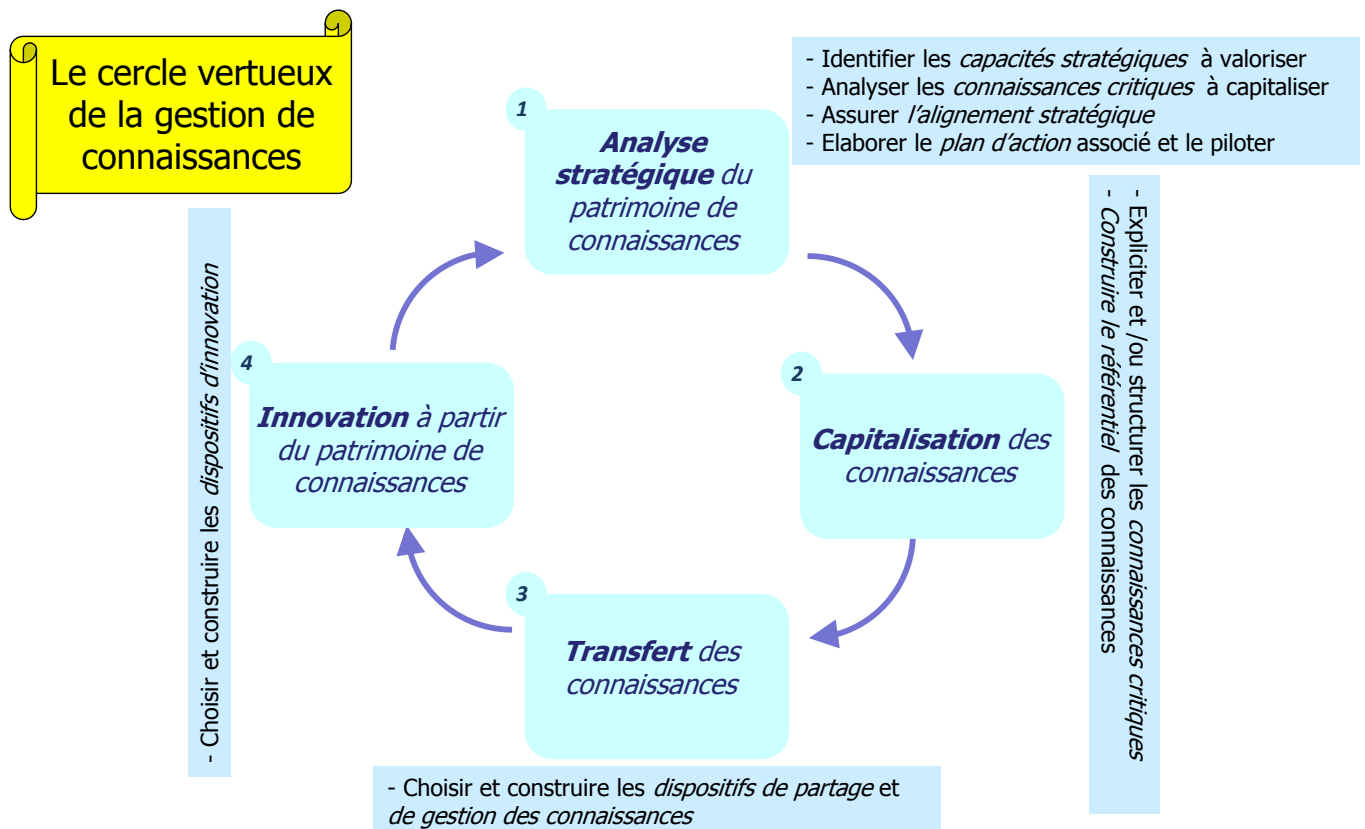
Le cercle vertueux de la gestion de connaissances

- Identifier les *capacités stratégiques* à valoriser
- Analyser les *connaissances critiques* à capitaliser
- Assurer *l'alignement stratégique*
- Elaborer le *plan d'action* associé et le piloter

1
**Analyse stratégique** du patrimoine de connaissances

- Expliciter et /ou structurer les *connaissances critiques*
- *Construire le référentiel* des connaissances

2
**Capitalisation** des connaissances

3
**Transfert** des connaissances

- Choisir et construire les *dispositifs de partage* et *de gestion des connaissances*

4
**Innovation** à partir du patrimoine de connaissances

- Choisir et construire les *dispositifs d'innovation*